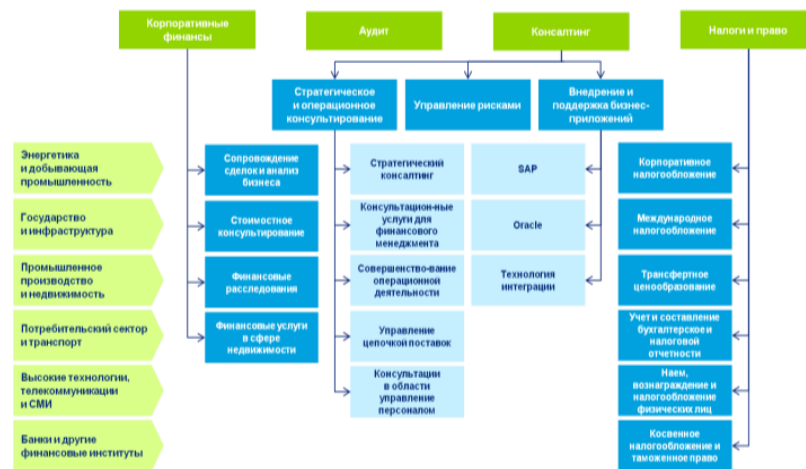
Корпоративные финансы

Аудит

Консалтинг

Налоги и право

Стратегическое и операционное консультирование

Управление рисками

Внедрение и поддержка бизнес-приложений

Энергетика и добывающая промышленность

Государство и инфраструктура

Промышленное производство и недвижимость

Потребительский сектор и транспорт

Высокие технологии, телекоммуникации и СМИ

Банки и другие финансовые институты

Сопровождение сделок и анализ бизнеса

Стоимостное консультирование

Финансовые расследования

Финансовые услуги в сфере недвижимости

Стратегический консалтинг

Консультацион-ные услуги для финансового менеджмента

Совершенство-вание операционной деятельности

Управление цепочкой поставок

Консультации в области управление персоналом

SAP

Oracle

Технология интеграции

Корпоративное налогообложение

Международное налогообложение

Трансфертное ценообразование

Учет и составление бухгалтерское и налоговой отчетности

Наем, вознаграждение и налогообложение физических лиц

Косвенное налогообложение и таможенное право